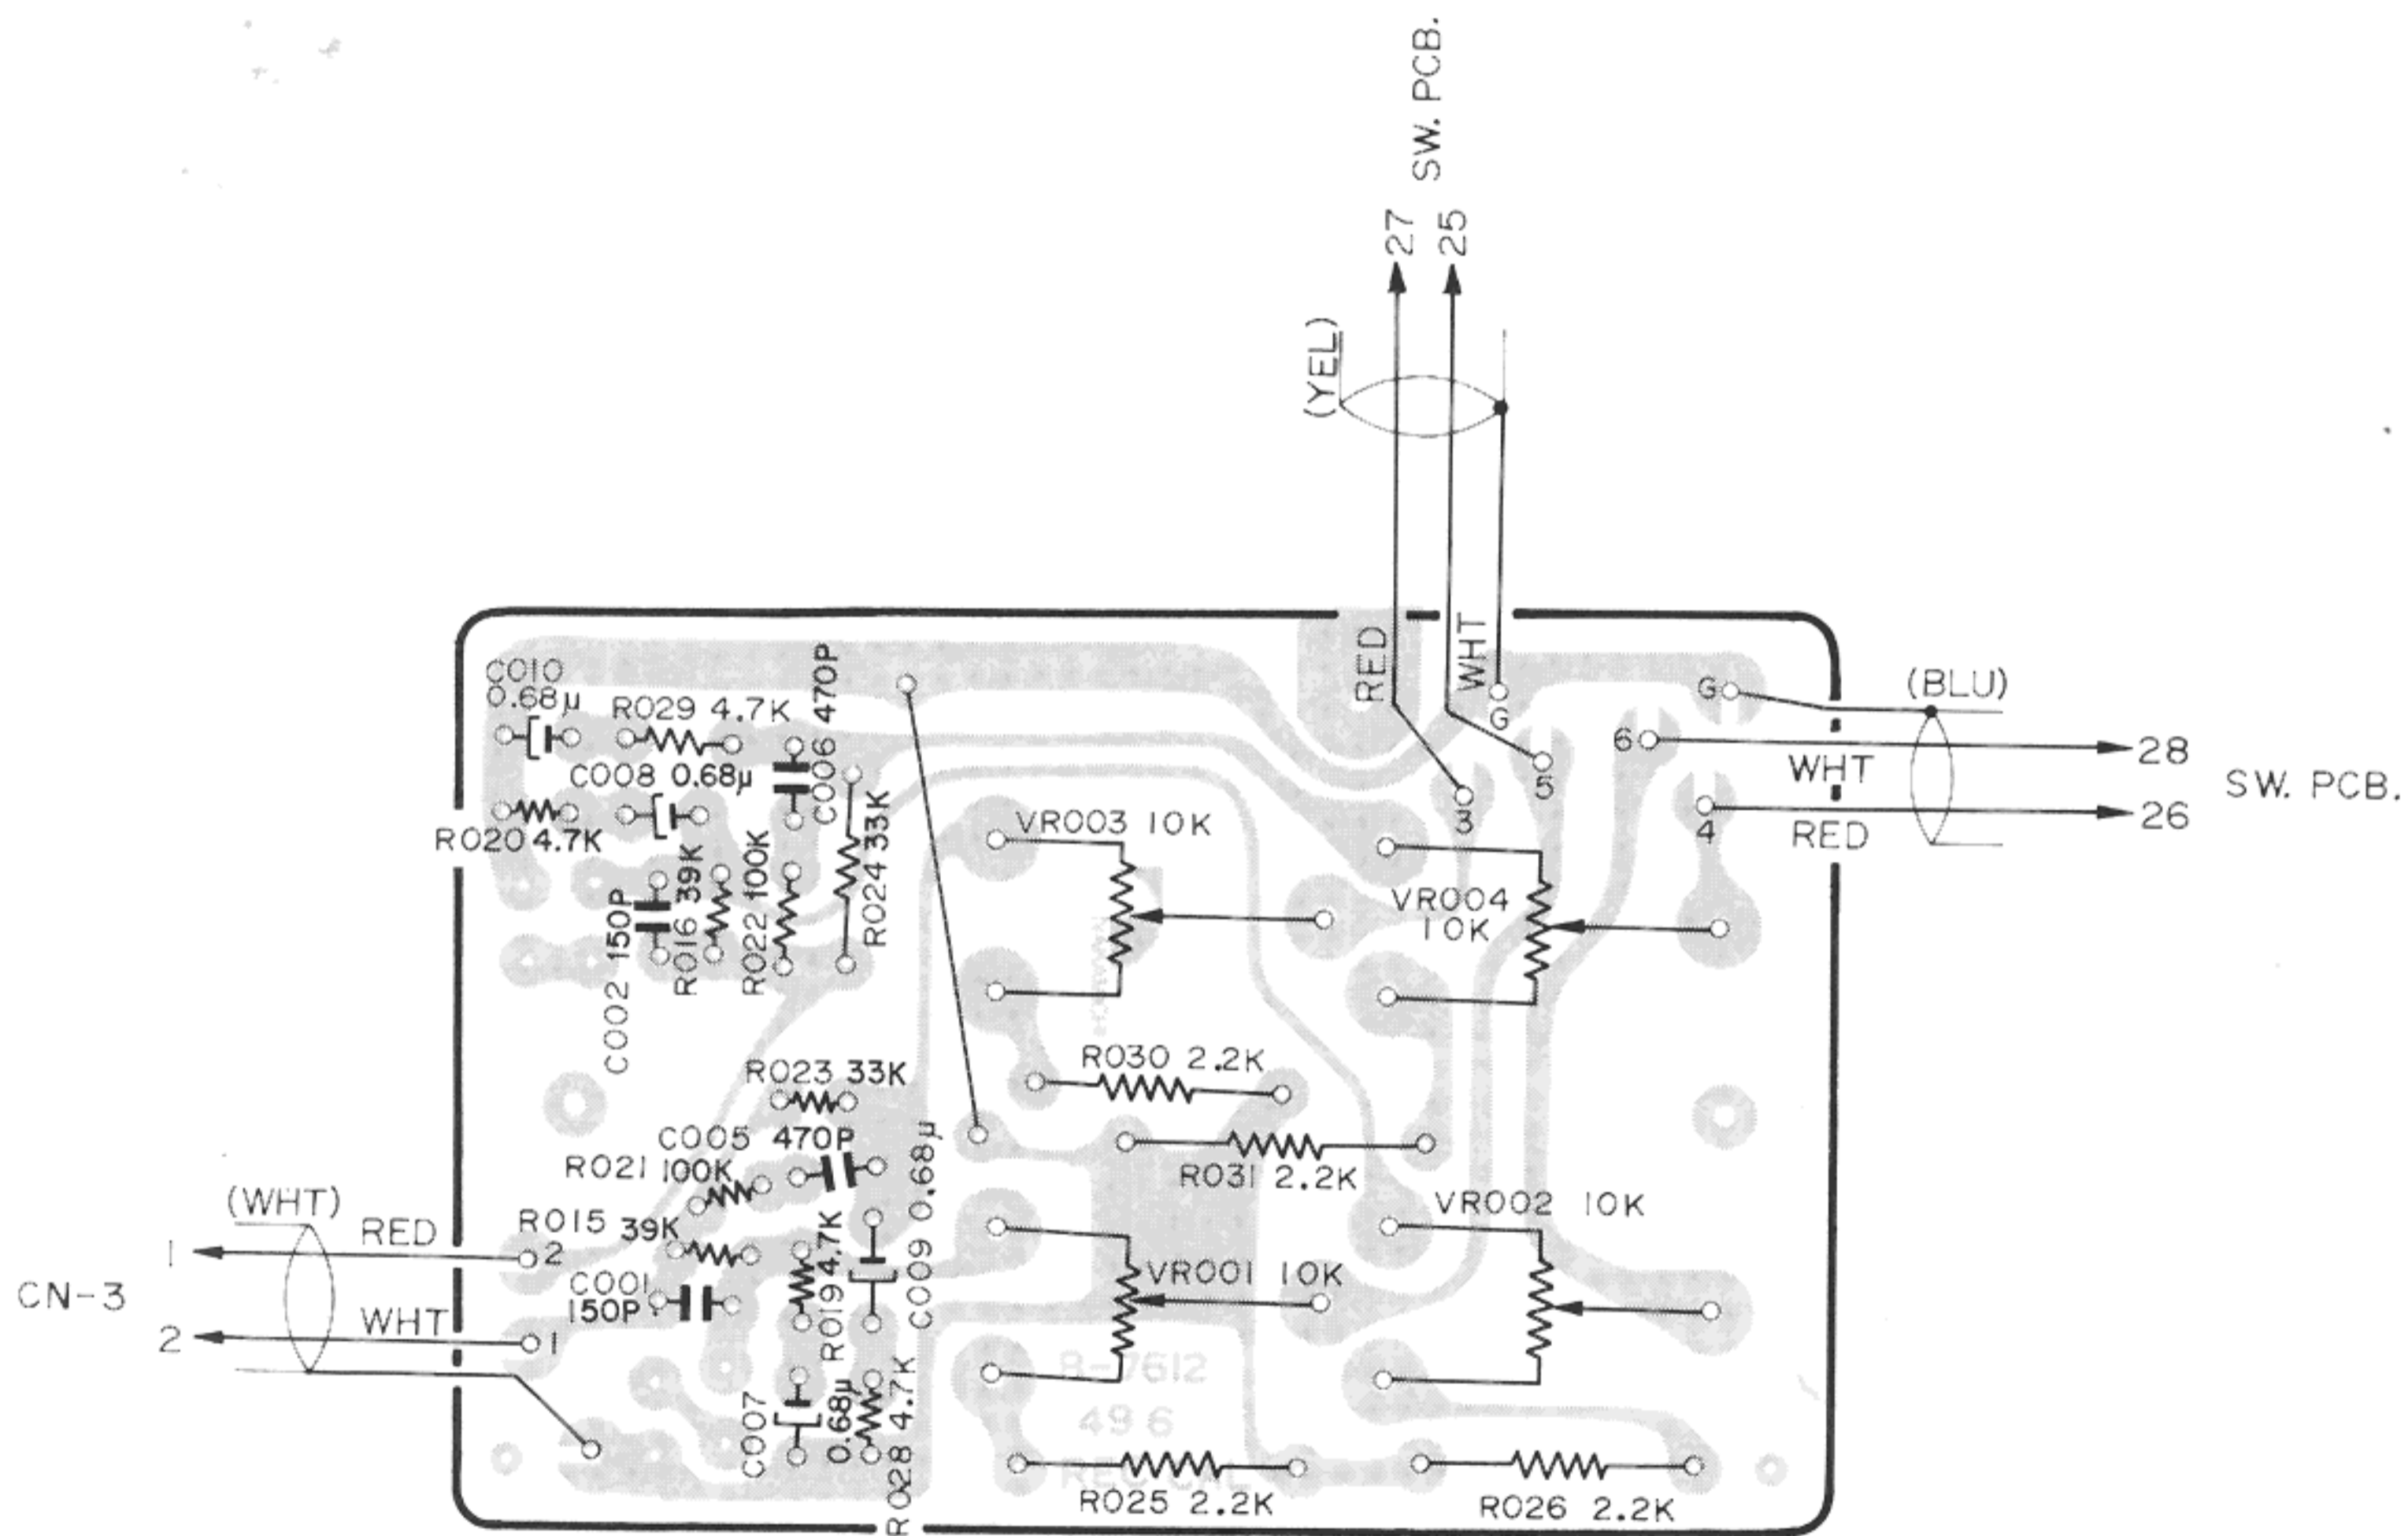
SW. PCB.
27 25
(YEL)
RED
WHT
G
G
(BLU)
6
28
WHT
SW. PCB.
4
26
RED
3
5
C010
0.68μ
R029 4.7K
C006 470P
C008 0.68μ
R020 4.7K
R024 33K
R022 100K
R016 39K
C002 150P
VR003 10K
VR004 10K
R030 2.2K
R023 33K
C005 470P
R021 100K
R031 2.2K
VR002 10K
(WHT)
RED
R015 39K
1
2
CN-3
C001
150P
R019 4.7K
C009 0.68μ
VR001 10K
2
WHT
1
C007
0.68μ
R028 4.7K
8-7612
49 6
R025 2.2K
R026 2.2K